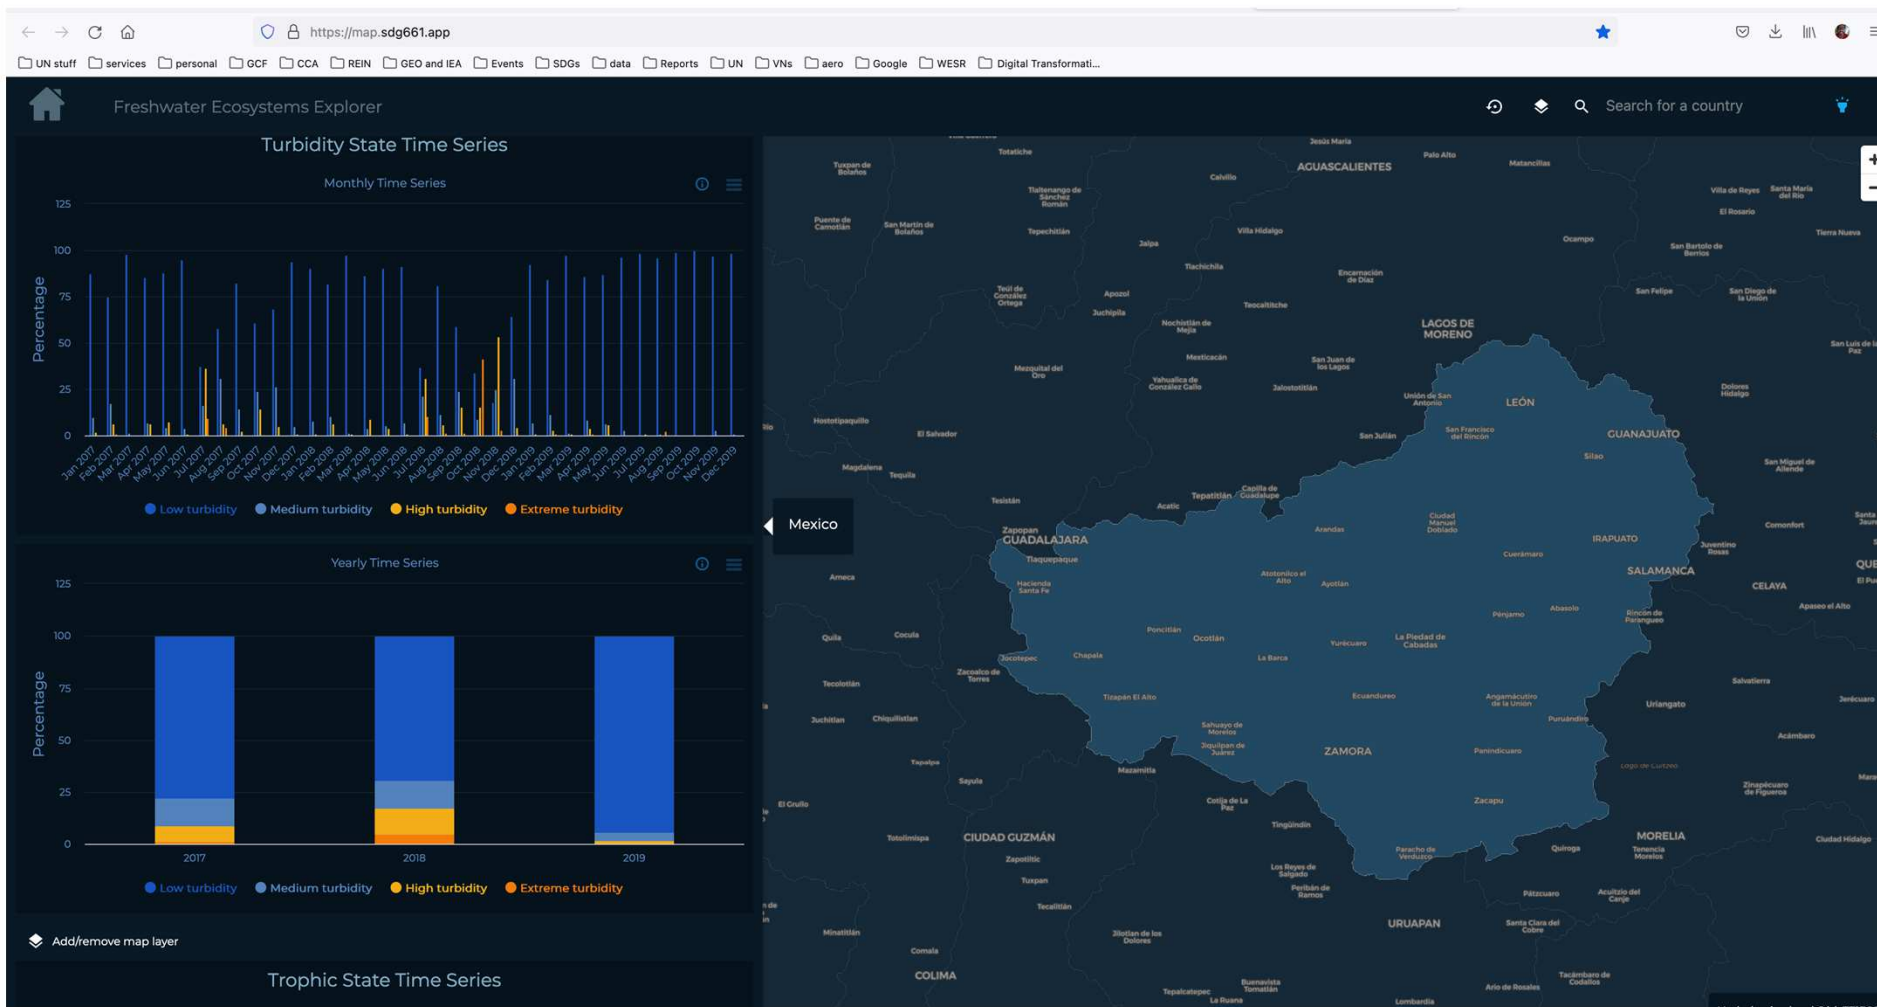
https://map.sdg661.app

UN stuff services personal GCF CCA REIN GEO and IEA Events SDGs data Reports UN VNs aero Google WESR Digital Transformati...

Freshwater Ecosystems Explorer

Search for a country

Turbidity State Time Series

Monthly Time Series

125
100
75
50
25
0

Percentage

Jan 2017 Feb 2017 Mar 2017 Apr 2017 May 2017 Jun 2017 Jul 2017 Aug 2017 Sep 2017 Oct 2017 Nov 2017 Dec 2017 Jan 2018 Feb 2018 Mar 2018 Apr 2018 May 2018 Jun 2018 Jul 2018 Aug 2018 Sep 2018 Oct 2018 Nov 2018 Dec 2018 Jan 2019 Feb 2019 Mar 2019 Apr 2019 May 2019 Jun 2019 Jul 2019 Aug 2019 Sep 2019 Oct 2019 Nov 2019 Dec 2019

Low turbidity Medium turbidity High turbidity Extreme turbidity

Yearly Time Series

125
100
75
50
25
0

Percentage

2017 2018 2019

Low turbidity Medium turbidity High turbidity Extreme turbidity

Add/remove map layer

Trophic State Time Series

Mexico

AGUASCALIENTES
LAGOS DE MORENO
LEÓN
GUANAJUATO
Silao
IRAPUATO
SALAMANCA
CELAYA
Zapopan
GUADALAJARA
Tlaquepaque
Ocotlán
La Barca
Chapala
ZAMORA
Zacapu
MORELIA
CIUDAD GUZMÁN
URUAPAN
COLIMA
Jalpa
Calvillo
Totatiche
Tepatitlán
Tequila
Ameca
Cocula
Sayula
Tuxpan
Jiquilpan de Juárez
Sahuayo de Morelos
Pénjamo
Abasolo
Cuerámaro
La Piedad de Cabadas
Yurécuaro
Puruándiro
Uriangato
Salvatierra
Acámbaro
Quiroga
Pátzcuaro
Mazamitla
Tingüindín
Los Reyes de Salgado
Tecalitlán
Zapotiltic
Comala
El Salvador
Magdalena
Ayotlán
Arandas
Atotonilco el Alto
San Julián
San Juan de los Lagos
Encarnación de Díaz
Villa Hidalgo
Ocampo
San Felipe
Dolores Hidalgo
San Miguel de Allende
Comonfort
Apaseo el Alto
Jocotepec
Poncitlán
Tizapán El Alto
Ecuanduero
Panindícuaro
Zinapécuaro de Figueroa
Ciudad Hidalgo
Tacámbaro de Codallos
Ario de Rosales
Santa Clara del Cobre
Paracho de Verduzco
Peribán de Ramos
Tapalpa
Tecolotlán
Juchitlán
Chiquilistlán
Quila
Acatic
Tesistán
Hacienda Santa Fe
Zacoalco de Torres
El Grullo
Tototlán
Minatitlán
Cotija de la Paz
Jiquilpan de Juárez
Ciudad Manuel Doblado
Unión de San Antonio
San Francisco del Rincón
Rincón de Paranqueo
Angamacutiro de la Unión
Jesús María
Palo Alto
Matancillas
Villa de Reyes
Santa María del Río
El Rosario
Tierra Nueva
San Bartolo de Berrios
San Diego de la Unión
Jalostotitlán
Teocaltiche
Nochistlán de Mejía
Mexticacán
Yahualica de González Gallo
Apozol
Juchipila
Mezquital del Oro
Teúl de González Ortega
Tepechitlán
Tlaltenango de Sánchez Román
San Martín de Bolaños
Puente de Camotlán
Tuxpan de Bolaños
Hostotipaquillo
Capilla de Guadalupe
Tenencia Morelos
Acuitzio del Canje
Jilotlán de los Dolores
Buenavista Tomatlán
Tepalcatepec
La Ruana
Lombardía
Juventino Rosas
Jerécuaro